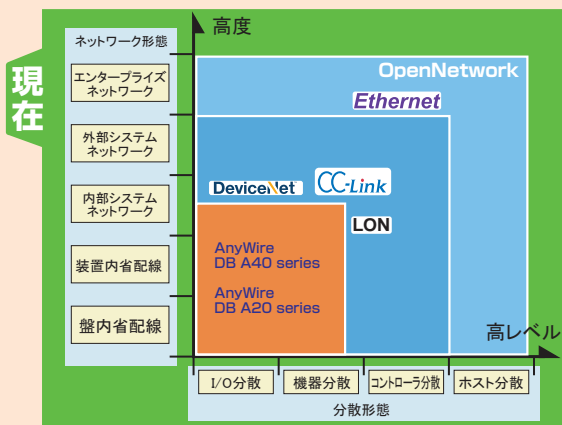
現在

ネットワーク形態

エンタープライズネットワーク

外部システムネットワーク

内部システムネットワーク

装置内省配線

盤内省配線

高度

OpenNetwork

Ethernet

DeviceNet

CC-Link

LON

AnyWire DB A40 series

AnyWire DB A20 series

高レベル

I/O分散

機器分散

コントローラ分散

ホスト分散

分散形態